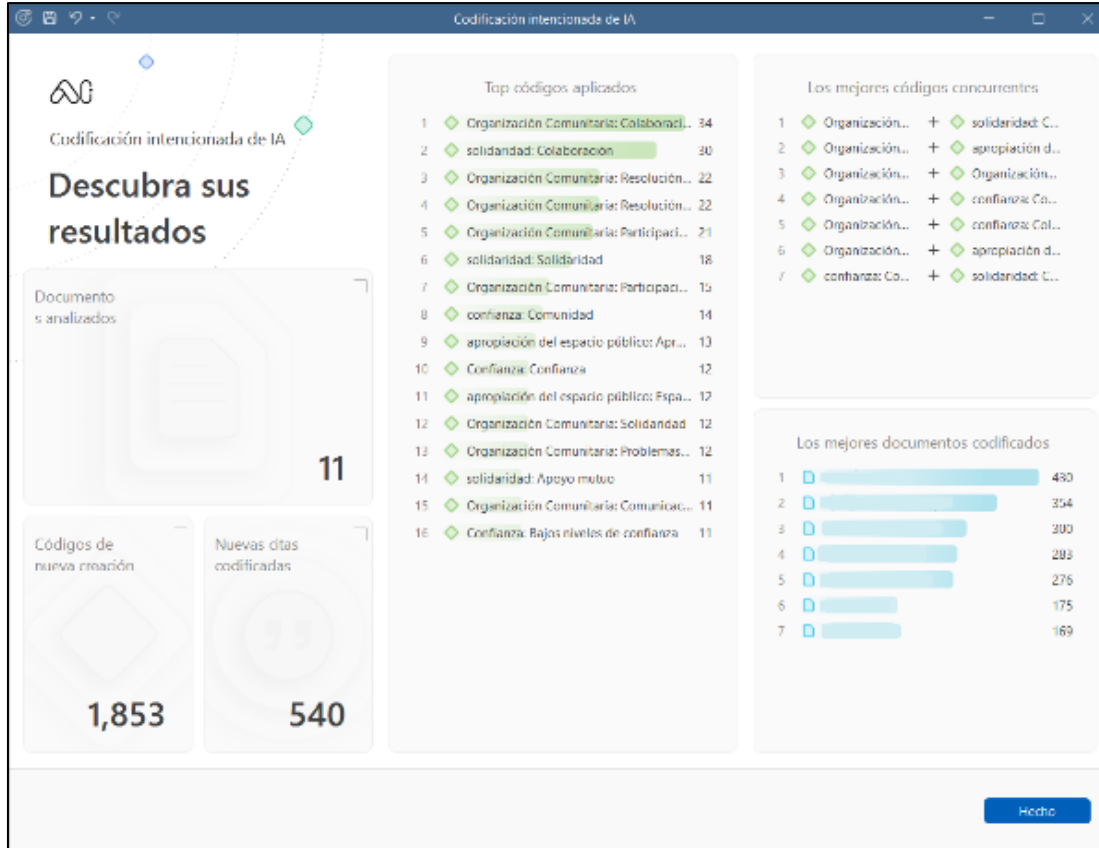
Codificación intencionada de IA

Codificación intencionada de IA

Descubra sus resultados

Documentos analizados

11

Códigos de nueva creación

1,853

Nuevas citas codificadas

540

Top códigos aplicados

| | | |
|---|---|---|
| 1 | Organización Comunitaria: Colaboraci... | 34 |
| 2 | solidandad: Colaboración | 30 |
| 3 | Organización Comunitaria: Resolución... | 22 |
| 4 | Organización Comunitaria: Resolución... | 22 |
| 5 | Organización Comunitaria: Participaci... | 21 |
| 6 | solidaridad: Solidaridad | 18 |
| 7 | Organización Comunitaria: Participaci... | 15 |
| 8 | confianza: Comunidad | 14 |
| 9 | apropiación del espacio público: Apr... | 13 |
| 10 | Confianza: Confianza | 12 |
| 11 | apropiación del espacio público: Espa... | 12 |
| 12 | Organización Comunitaria: Solidandad | 12 |
| 13 | Organización Comunitaria: Problemas... | 12 |
| 14 | solidaridad: Apoyo mutuo | 11 |
| 15 | Organización Comunitaria: Comunicac... | 11 |
| 16 | Confianza: Bajos niveles de confianza | 11 |

Los mejores códigos concurrentes

| | | | |
|---|---|---|---|
| 1 | Organización... | + | solidaridad: C... |
| 2 | Organización... | + | apropiación d... |
| 3 | Organización... | + | Organización... |
| 4 | Organización... | + | confianza: Co... |
| 5 | Organización... | + | confianza: Col... |
| 6 | Organización... | + | apropiación d... |
| 7 | confianza: Co... | + | solidaridad: C... |

Los mejores documentos codificados

| | |
|---|---|
| 1 | 430 |
| 2 | 354 |
| 3 | 300 |
| 4 | 293 |
| 5 | 276 |
| 6 | 175 |
| 7 | 169 |

Hecho